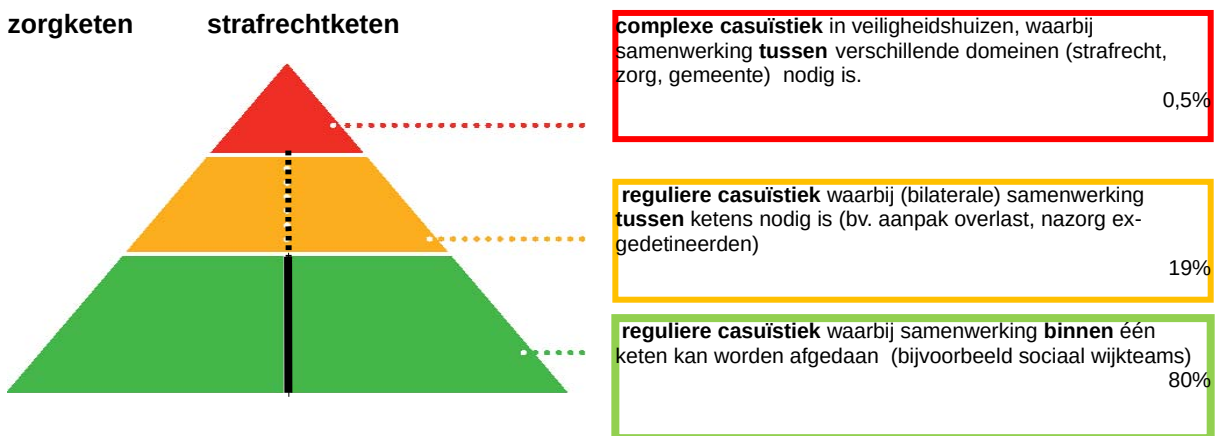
zorgketen strafrechtketen

**complexe casuïstiek** in veiligheidshuizen, waarbij samenwerking **tussen** verschillende domeinen (strafrecht, zorg, gemeente) nodig is.

0,5%

**reguliere casuïstiek** waarbij (bilaterale) samenwerking **tussen** ketens nodig is (bv. aanpak overlast, nazorg ex-gedetineerden)

19%

**reguliere casuïstiek** waarbij samenwerking **binnen** één keten kan worden afgedaan (bijvoorbeeld sociaal wijkteams)

80%